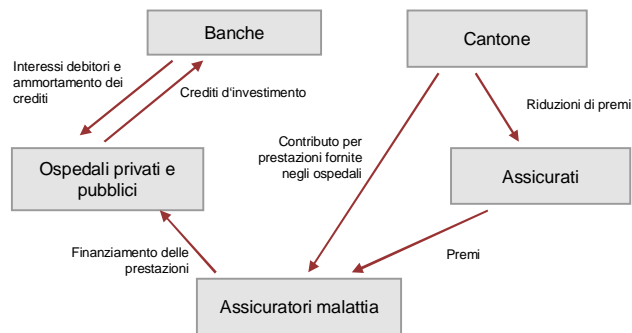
Banche

Cantone

Interessi debitori e ammortamento dei crediti

Crediti d'investimento

Riduzioni di premi

Contributo per prestazioni fornite negli ospedali

Ospedali privati e pubblici

Assicurati

Finanziamento delle prestazioni

Premi

Assicuratori malattia